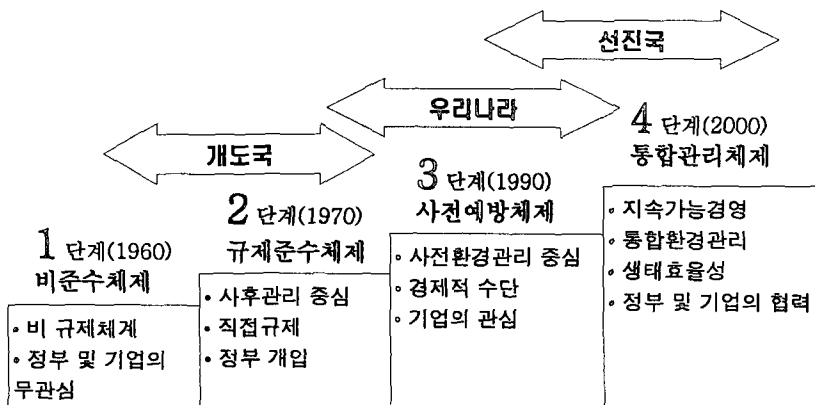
선진국

우리나라

개도국

1 단계(1960)
비준수체제

• 비 규제체계
• 정부 및 기업의 무관심

2 단계(1970)
규제준수체제

• 사후관리 중심
• 직접규제
• 정부 개입

3 단계(1990)
사전예방체제

• 사전환경관리 중심
• 경제적 수단
• 기업의 관심

4 단계(2000)
통합관리체제

• 지속가능경영
• 통합환경관리
• 생태효율성
• 정부 및 기업의 협력